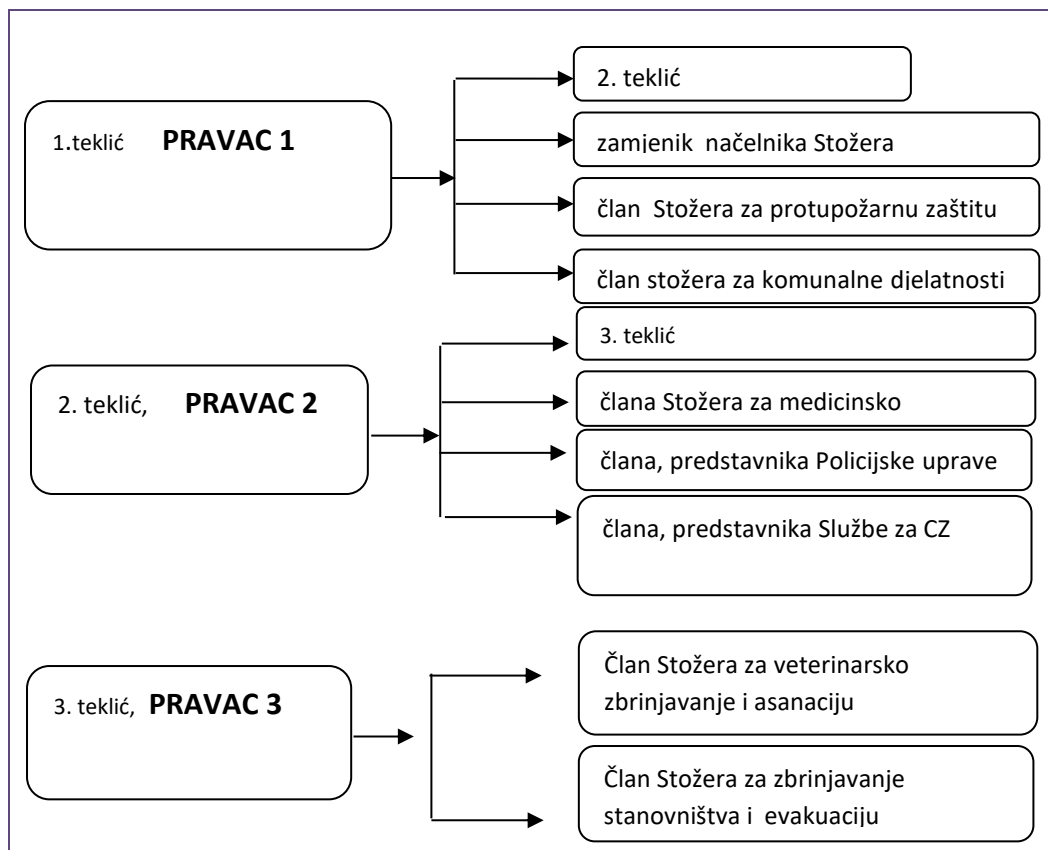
1.teklić **PRAVAC 1**

2. teklić

zamjenik načelnika Stožera

član Stožera za protupožarnu zaštitu

član stožera za komunalne djelatnosti

2. teklić, **PRAVAC 2**

3. teklić

člana Stožera za medicinsko

člana, predstavnika Policijske uprave

člana, predstavnika Službe za CZ

3. teklić, **PRAVAC 3**

Član Stožera za veterinarsko zbrinjavanje i asanaciju

Član Stožera za zbrinjavanje stanovništva i evakuaciju